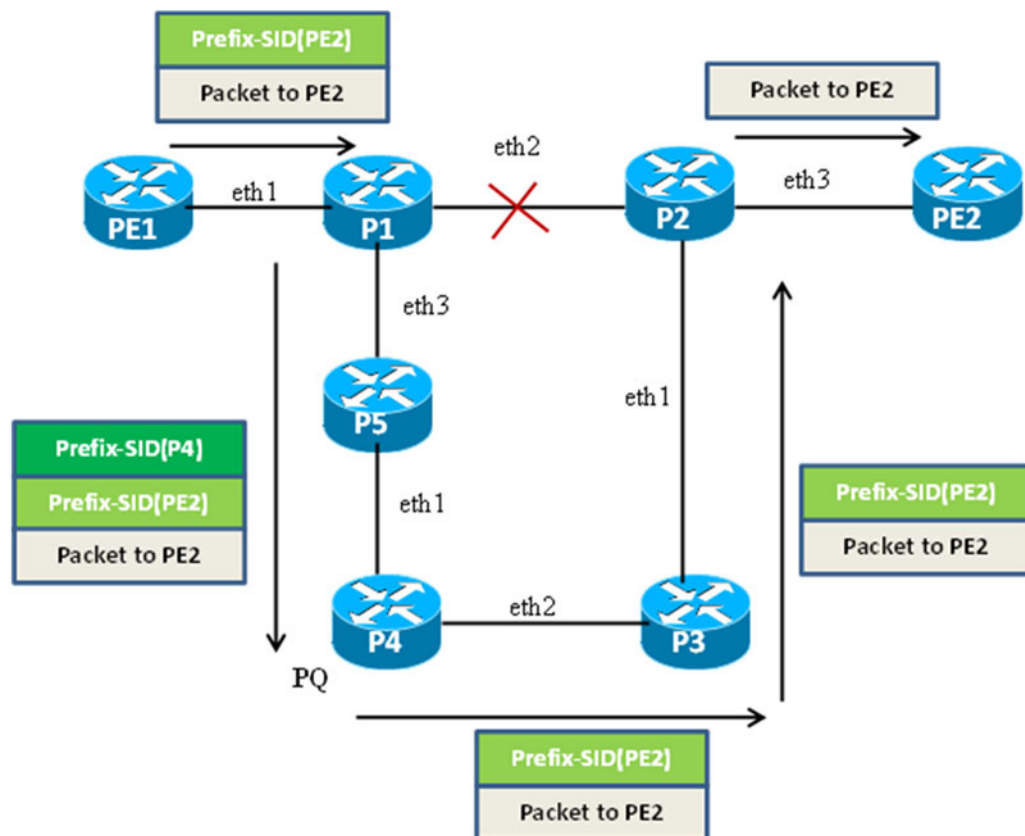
Prefix-SID(PE2)

Packet to PE2

Packet to PE2

eth2

PE1

eth1

P1

P2

eth3

PE2

eth3

P5

eth1

Prefix-SID(P4)

Prefix-SID(PE2)

Packet to PE2

eth1

Prefix-SID(PE2)

Packet to PE2

P4

eth2

P3

PQ

Prefix-SID(PE2)

Packet to PE2